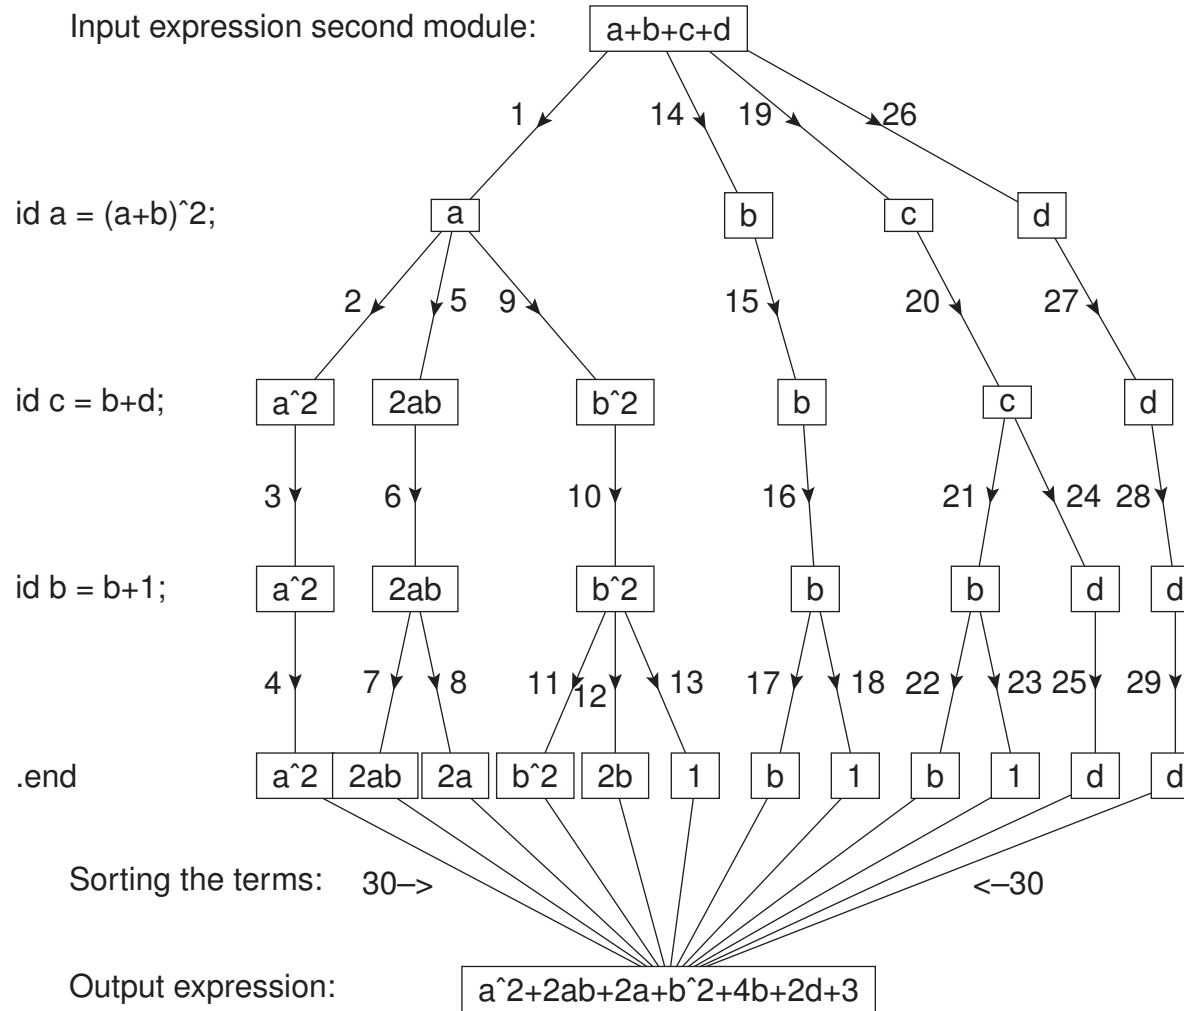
Input expression second module: a+b+c+d

1 14 19 26

id a = (a+b)ˆ2; a b c d

2 5 9 15 20 27

id c = b+d; aˆ2 2ab bˆ2 b c d

3 6 10 16 21 24 28

id b = b+1; aˆ2 2ab bˆ2 b b d d

4 7 8 11 12 13 17 18 22 23 25 29

.end aˆ2 2ab 2a bˆ2 2b 1 b 1 b 1 d d

Sorting the terms: 30–> <–30

Output expression: aˆ2+2ab+2a+bˆ2+4b+2d+3